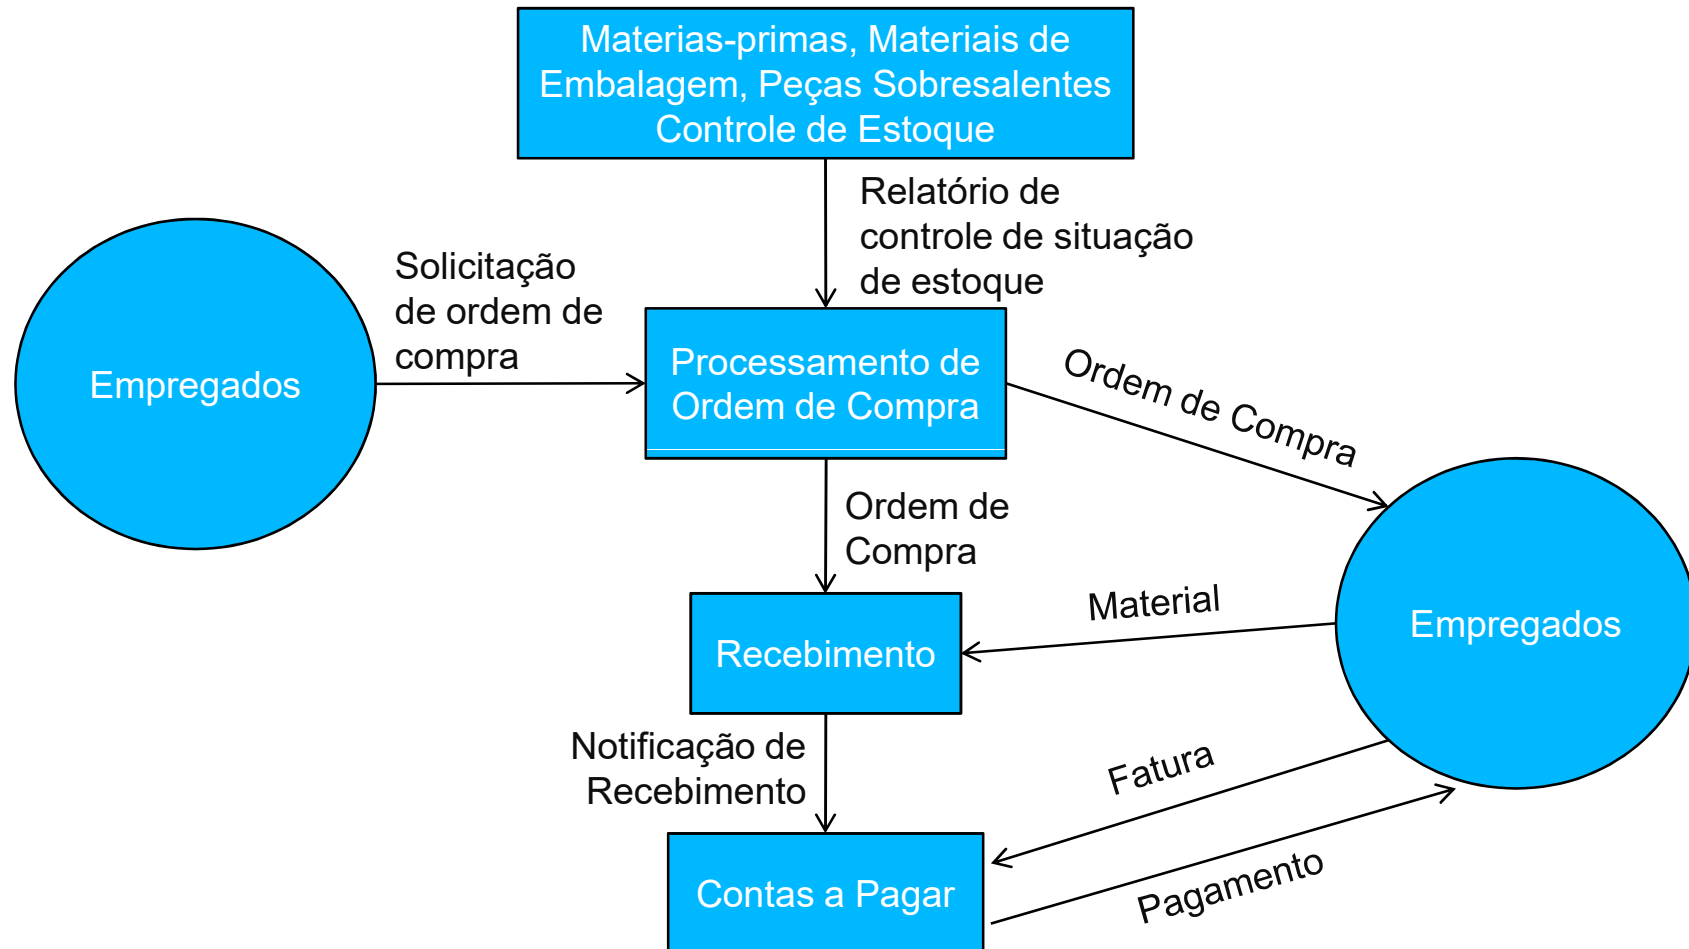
Materias-primas, Materiais de Embalagem, Peças Sobresalentes Controle de Estoque

Relatório de controle de situação de estoque

Empregados

Solicitação de ordem de compra

Processamento de Ordem de Compra

Ordem de Compra

Ordem de Compra

Empregados

Material

Recebimento

Notificação de Recebimento

Fatura

Contas a Pagar

Pagamento